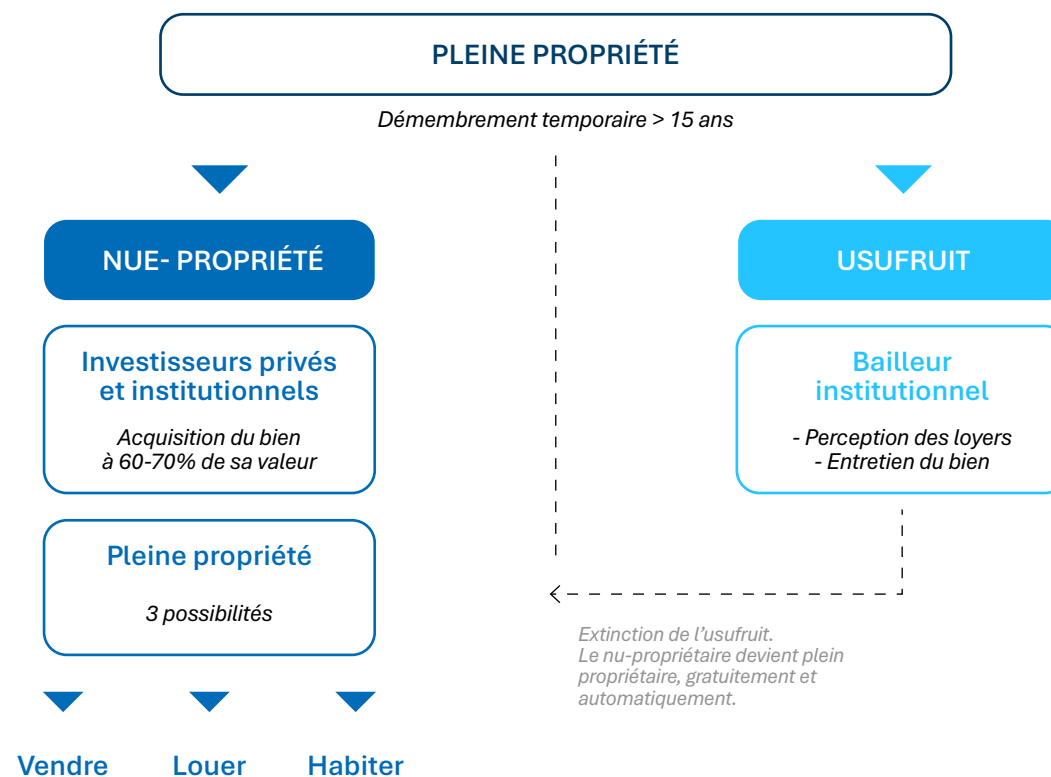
PLEINE PROPRIÉTÉ

Démembrement temporaire > 15 ans

NUE- PROPRIÉTÉ

USUFRUIT

Investisseurs privés et institutionnels

Acquisition du bien à 60-70% de sa valeur

Bailleur institutionnel

- Perception des loyers
- Entretien du bien

Pleine propriété

3 possibilités

Extinction de l’usufruit. Le nu-propriétaire devient plein propriétaire, gratuitement et automatiquement.

Vendre

Louer

Habiter